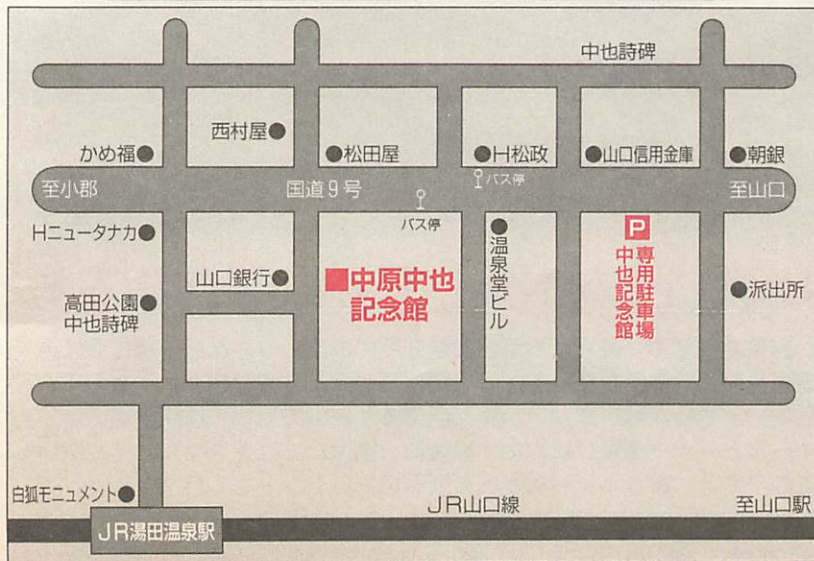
中也詩碑

西村屋

かめ福

松田屋

H松政

山口信用金庫

朝銀

至小郡

国道9号

バス停

至山口

バス停

Hニュータナカ

温泉堂ビル

P 中也記念館専用駐車場

山口銀行

中原中也記念館

高田公園中也詩碑

派出所

白狐モニュメント

JR山口線

至山口駅

JR湯田温泉駅